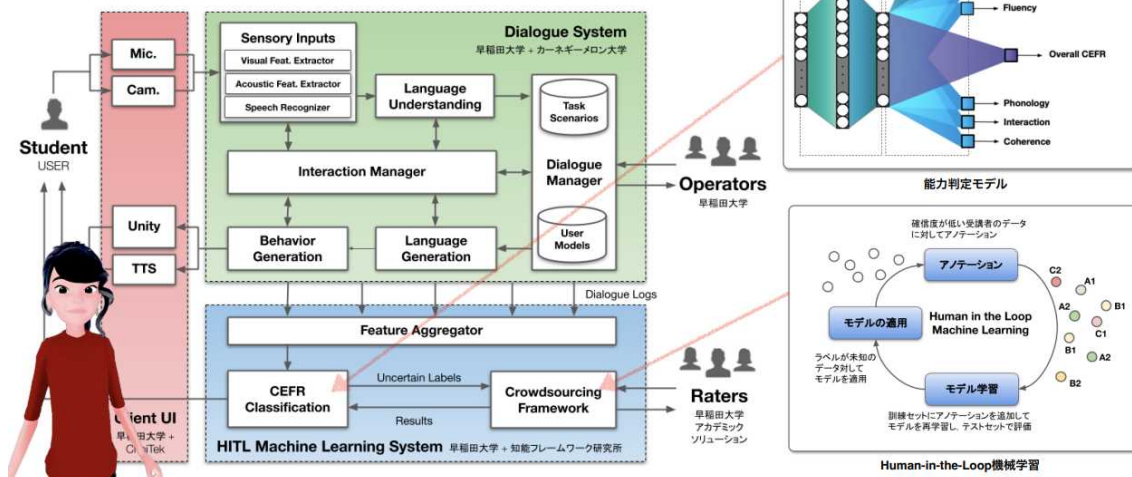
Mic.

Cam.

Student
USER

Unity

TTS

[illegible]lient UI
早稲田大学 + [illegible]iTek

Dialogue System
早稲田大学 + カーネギーメロン大学

Sensory Inputs
Visual Feat. Extractor
Acoustic Feat. Extractor
Speech Recognizer

Language Understanding

Task Scenarios

Dialogue Manager

User Models

Interaction Manager

Behavior Generation

Language Generation

Operators
早稲田大学

Dialogue Logs

Feature Aggregator

CEFR Classification

Uncertain Labels

Results

Crowdsourcing Framework

HITL Machine Learning System 早稲田大学 + 知能フレームワーク研究所

Raters
早稲田大学
アカデミック
ソリューション

Fluency

Overall CEFR

Phonology

Interaction

Coherence

能力判定モデル

確信度が低い受講者のデータに対してアノテーション

アノテーション

Human in the Loop Machine Learning

モデルの適用

ラベルが未知のデータ対してモデルを適用

モデル学習

訓練セットにアノテーションを追加してモデルを再学習し、テストセットで評価

C2
A1
A2
B1
C1
B1
A2
B2

Human-in-the-Loop機械学習